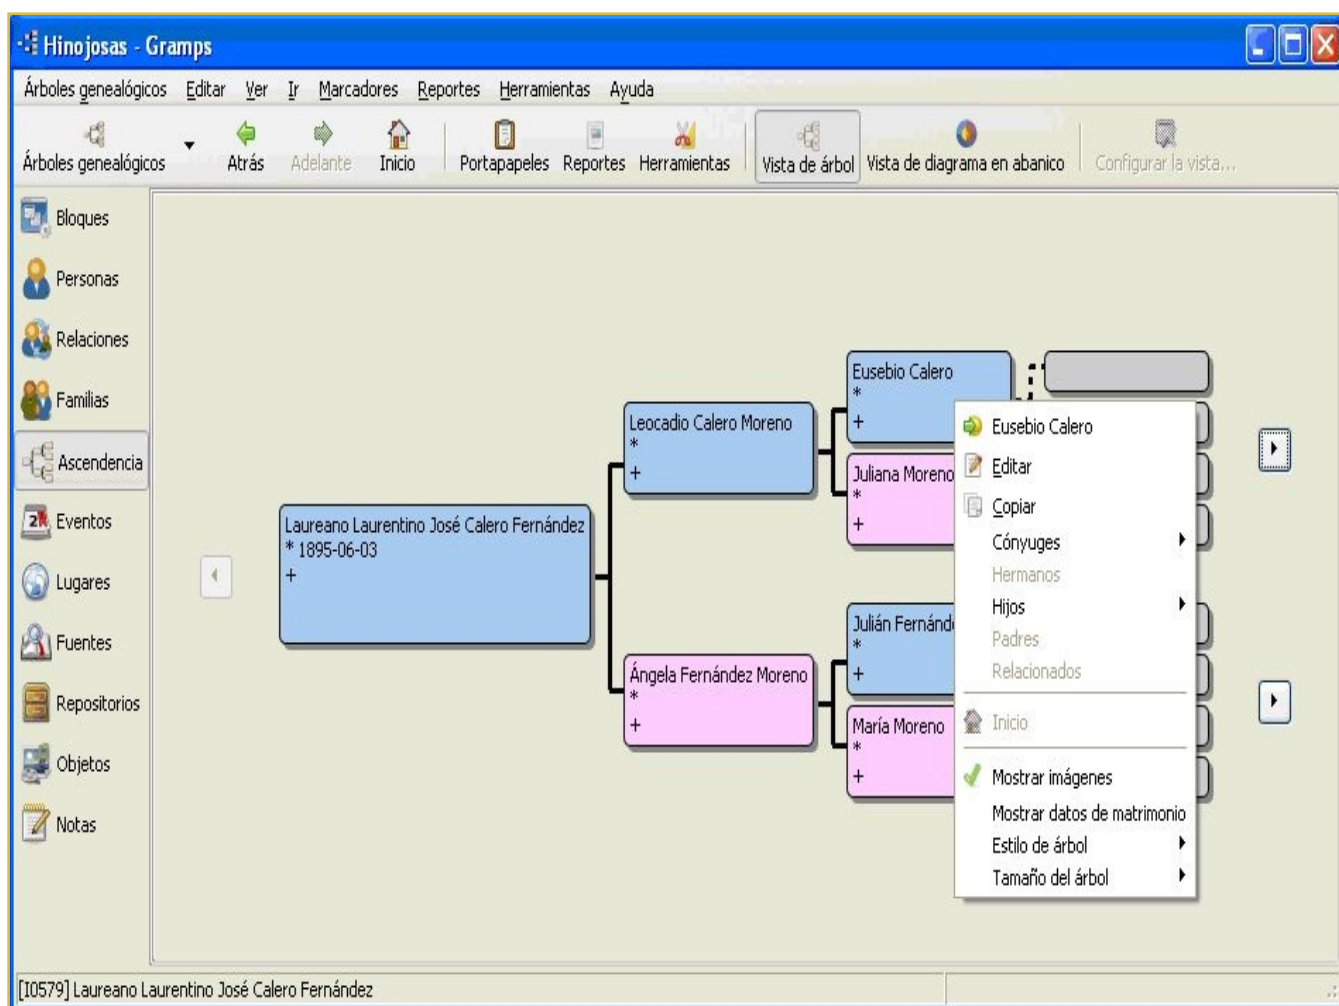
Hinojosas - Gramps

Árboles genealógicos Editar Ver Ir Marcadores Reportes Herramientas Ayuda

Árboles genealógicos Atrás Adelante Inicio Portapapeles Reportes Herramientas Vista de árbol Vista de diagrama en abanico Configurar la vista...

Bloques
Personas
Relaciones
Familias
Ascendencia
Eventos
Lugares
Fuentes
Repositorios
Objetos
Notas

Laureano Laurentino José Calero Fernández
* 1895-06-03
+

Leocadio Calero Moreno
*
+

Ángela Fernández Moreno
*
+

Eusebio Calero
*
+

Juliana Moreno
*
+

Julián Fernánd
*
+

María Moreno
*
+

Eusebio Calero
Editar
Copiar
Cónyuges
Hermanos
Hijos
Padres
Relacionados
Inicio
Mostrar imágenes
Mostrar datos de matrimonio
Estilo de árbol
Tamaño del árbol

[I0579] Laureano Laurentino José Calero Fernández